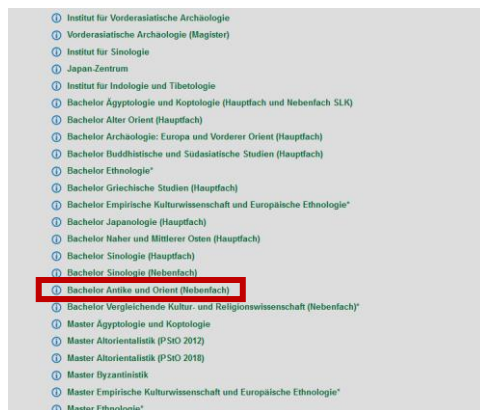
ⓘ Institut für Vorderasiatische Archäologie
ⓘ Vorderasiatische Archäologie (Magister)
ⓘ Institut für Sinologie
ⓘ Japan-Zentrum
ⓘ Institut für Indologie und Tibetologie
ⓘ Bachelor Ägyptologie und Koptologie (Hauptfach und Nebenfach SLK)
ⓘ Bachelor Alter Orient (Hauptfach)
ⓘ Bachelor Archäologie: Europa und Vorderer Orient (Hauptfach)
ⓘ Bachelor Buddhistische und Südasiatische Studien (Hauptfach)
ⓘ Bachelor Ethnologie*
ⓘ Bachelor Griechische Studien (Hauptfach)
ⓘ Bachelor Empirische Kulturwissenschaft und Europäische Ethnologie*
ⓘ Bachelor Japanologie (Hauptfach)
ⓘ Bachelor Naher und Mittlerer Osten (Hauptfach)
ⓘ Bachelor Sinologie (Hauptfach)
ⓘ Bachelor Sinologie (Nebenfach)
ⓘ Bachelor Antike und Orient (Nebenfach)
ⓘ Bachelor Vergleichende Kultur- und Religionswissenschaft (Nebenfach)*
ⓘ Master Ägyptologie und Koptologie
ⓘ Master Altorientalistik (PStO 2012)
ⓘ Master Altorientalistik (PStO 2018)
ⓘ Master Byzantinistik
ⓘ Master Empirische Kulturwissenschaft und Europäische Ethnologie*
ⓘ Master Ethnologie*